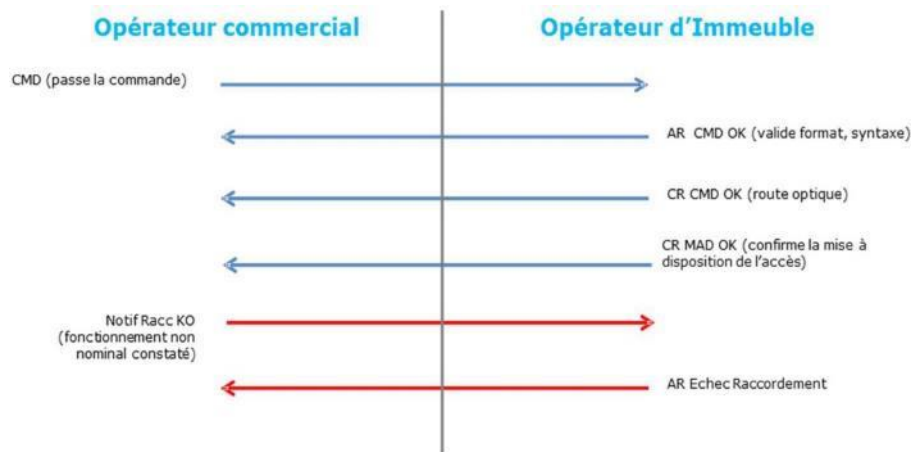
Opérateur commercial

Opérateur d'Immeuble

CMD (passe la commande)

AR CMD OK (valide format, syntaxe)

CR CMD OK (route optique)

CR MAD OK (confirme la mise à disposition de l'accès)

Notif Racc KO (fonctionnement non nominal constaté)

AR Echec Raccordement